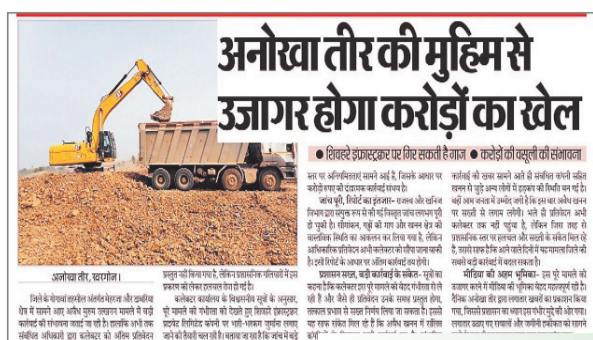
अनोखा तीर की मुहिम से उजागर होगा करोड़ों का खेल

● शिवरे इंफ्रास्ट्रक्चर पर गिर सकती है गाज ● करोड़ों की वसूली की संभावना

अनोखा तीर, खरगोन।

जिले के गोगावां तहसील अंतर्गत मेहरजा और उमरिया क्षेत्र में सामने आए अवैध मुरम उत्खनन मामले में बड़ी कार्रवाई की संभावना जताई जा रही है। हाल ही में अनोखा तीर द्वारा संबंधित अधिकारी द्वारा कलेक्टर को अंतिम प्रतिवेदन प्रस्तुत नहीं किया गया है, लेकिन प्रशासनिक गतिविधियों में इस प्रकरण को लेकर हलचल तेज हो गई है।

कलेक्टर कार्यालय के विश्वसनीय सूत्रों के अनुसार, पूरे मामले की गंभीरता को देखते हुए शिवरे इंफ्रास्ट्रक्चर प्राइवेट लिमिटेड कंपनी पर भारी-भरकम जुर्माना लगाए जाने की तैयारी चल रही है। बताया जा रहा है कि जांच में कई स्तर पर अनियमितताएं सामने आई हैं, जिसके आधार पर करोड़ों रुपए की दंडात्मक कार्रवाई संभव है।

जांच पूरी, रिपोर्ट का इंतजार- प्रशासन और खनिज विभाग द्वारा संयुक्त रूप से की गई विस्तृत जांच लगभग पूरी हो चुकी है। सीमांकन, गड्ढों की माप और खनन क्षेत्र की वास्तविक स्थिति का आकलन कर लिया गया है, लेकिन आधिकारिक प्रतिवेदन अभी कलेक्टर को सौंपा जाना बाकी है। इसी रिपोर्ट के आधार पर अंतिम कार्रवाई तय होगी।

प्रशासन सख्त, बड़ी कार्रवाई के संकेत- सूत्रों का कहना है कि कलेक्टर इस पूरे मामले को बेहद गंभीरता से ले रहे हैं और जैसे ही प्रतिवेदन उनके समक्ष प्रस्तुत होगा, तत्काल प्रभाव से सख्त निर्णय लिया जा सकता है। इससे यह साफ संकेत मिल रहे हैं कि अवैध खनन में संलिप्त कंपनी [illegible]

कार्रवाई की जद में आने से संबंधित कंपनी सहित खनन से जुड़े अन्य लोगों में हड़कंप की स्थिति बन गई है। वहीं आम जनता में उम्मीद जगी है कि इस बार अवैध खनन पर सख्ती से लगाम लगेगी। भले ही प्रतिवेदन अभी कलेक्टर तक नहीं पहुंचा है, लेकिन जिस तरह से प्रशासनिक स्तर पर हलचल और कवायदें से संकेत मिल रहे हैं, उससे यह तय माना जा रहा है कि आने वाले दिनों में यह मामला जिले की सबसे बड़ी कार्रवाई में बदल सकता है।

मीडिया की अहम भूमिका- इस पूरे मामले को उजागर करने में मीडिया की भूमिका बेहद महत्वपूर्ण रही है। दैनिक अनोखा तीर द्वारा लगातार खबरों का प्रकाशन किया गया, जिससे प्रशासन का ध्यान इस गंभीर मुद्दे की ओर गया। लगातार उठाए गए सवालों और जमीनी हकीकत को सामने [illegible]